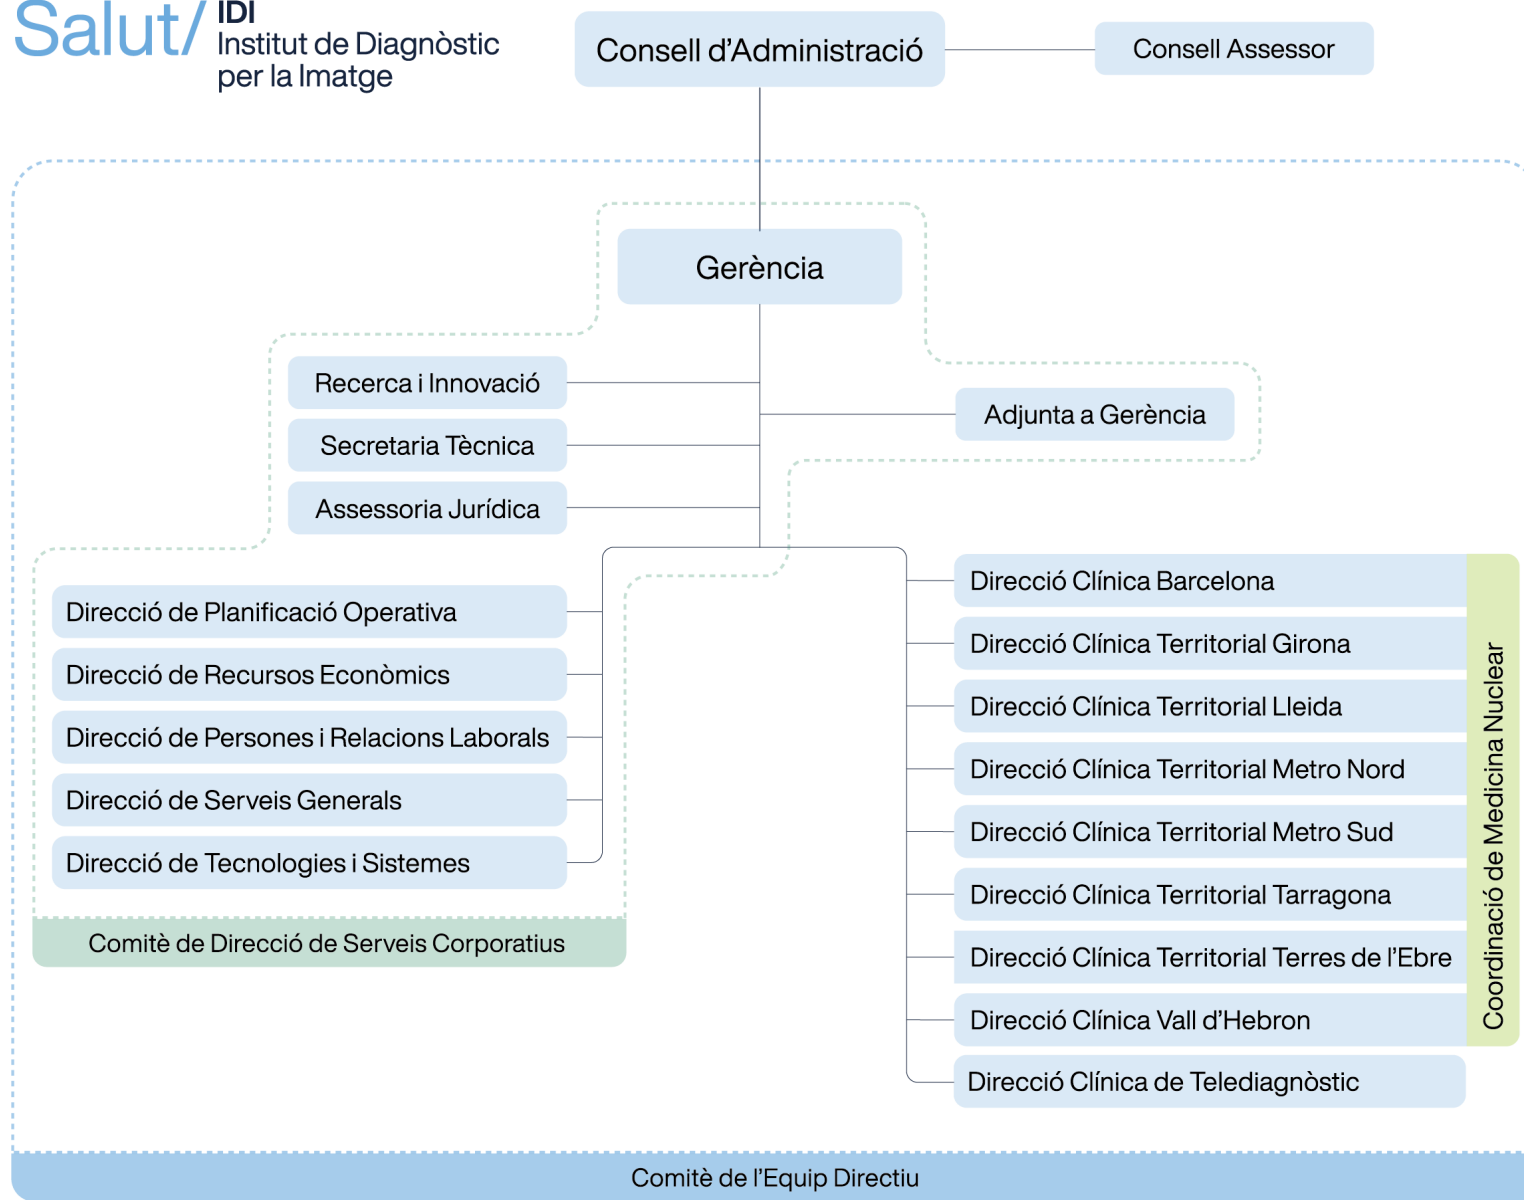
Salut/ IDI
Institut de Diagnòstic per la Imatge

Consell d'Administració

Consell Assessor

Gerència

Recerca i Innovació

Secretaria Tècnica

Assessoria Jurídica

Adjunta a Gerència

Direcció de Planificació Operativa

Direcció de Recursos Econòmics

Direcció de Persones i Relacions Laborals

Direcció de Serveis Generals

Direcció de Tecnologies i Sistemes

Comitè de Direcció de Serveis Corporatius

Direcció Clínica Barcelona

Direcció Clínica Territorial Girona

Direcció Clínica Territorial Lleida

Direcció Clínica Territorial Metro Nord

Direcció Clínica Territorial Metro Sud

Direcció Clínica Territorial Tarragona

Direcció Clínica Territorial Terres de l'Ebre

Direcció Clínica Vall d'Hebron

Direcció Clínica de Telediagnòstic

Coordinació de Medicina Nuclear

Comitè de l'Equip Directiu